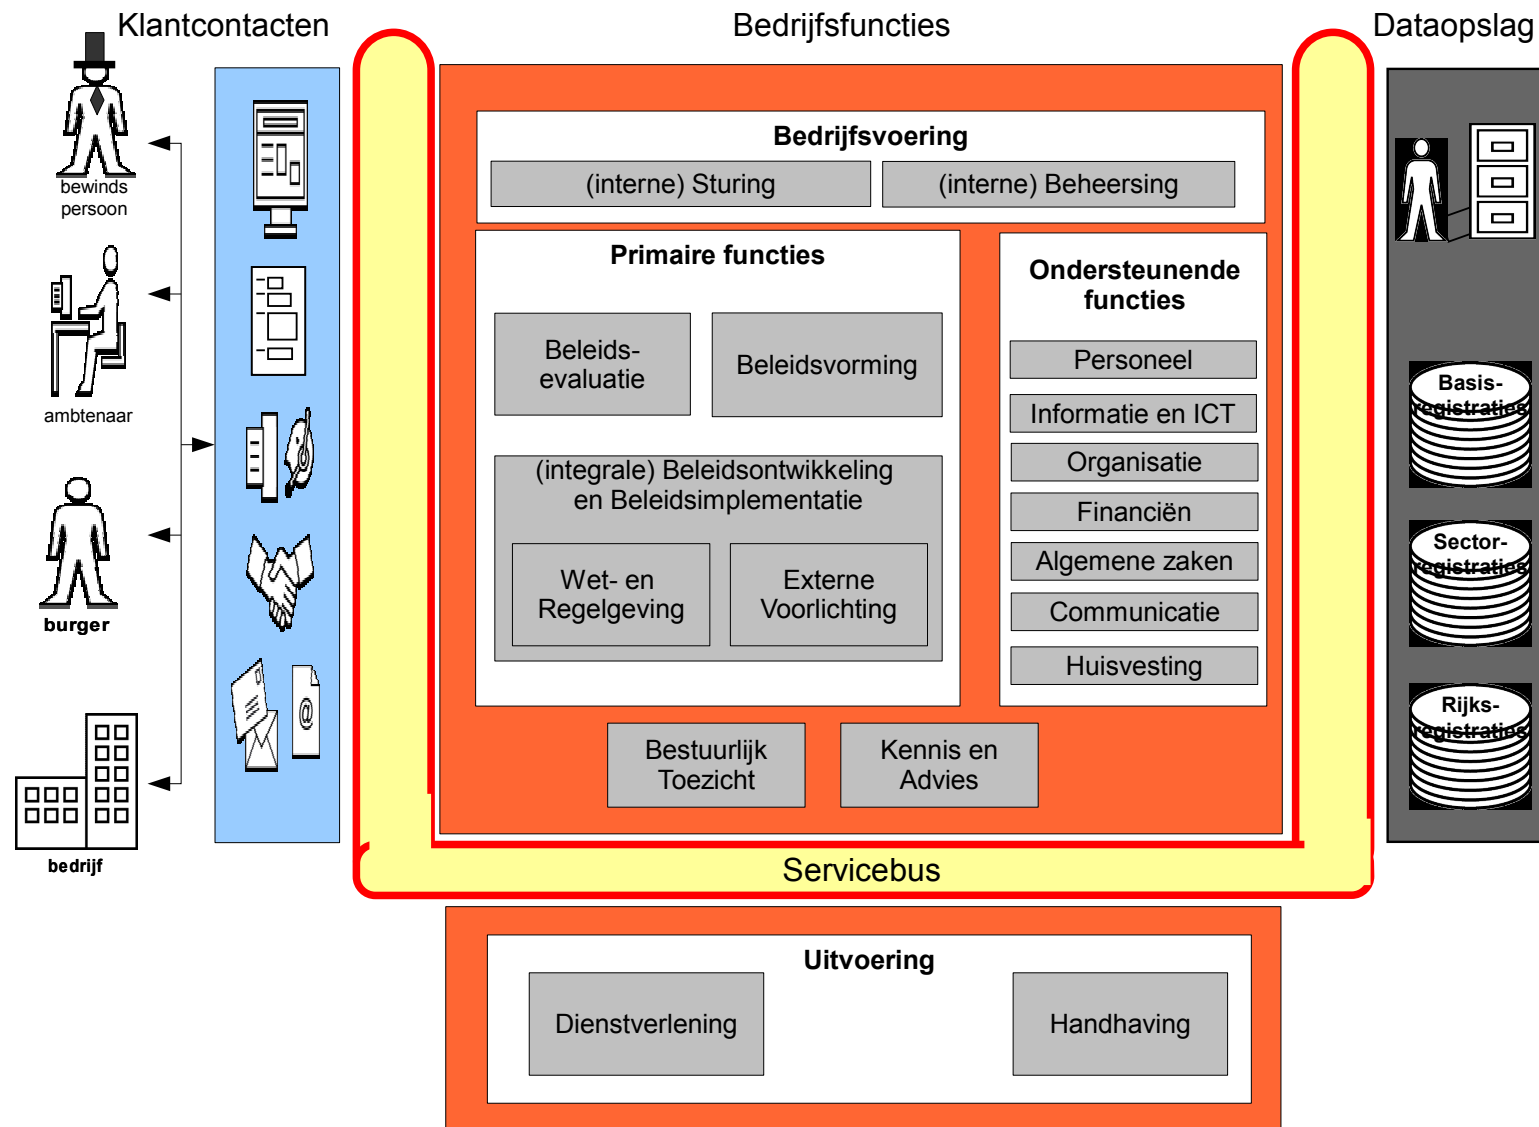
Klantcontacten

Bedrijfsfuncties

Dataopslag

bewinds persoon

ambtenaar

burger

bedrijf

Bedrijfsvoering

(interne) Sturing

(interne) Beheersing

Primaire functies

Beleids-evaluatie

Beleidsvorming

(integrale) Beleidsontwikkeling en Beleidsimplementatie

Wet- en Regelgeving

Externe Voorlichting

Ondersteunende functies

Personeel

Informatie en ICT

Organisatie

Financiën

Algemene zaken

Communicatie

Huisvesting

Bestuurlijk Toezicht

Kennis en Advies

Servicebus

Basis-registraties

Sector-registraties

Rijks-registraties

Uitvoering

Dienstverlening

Handhaving